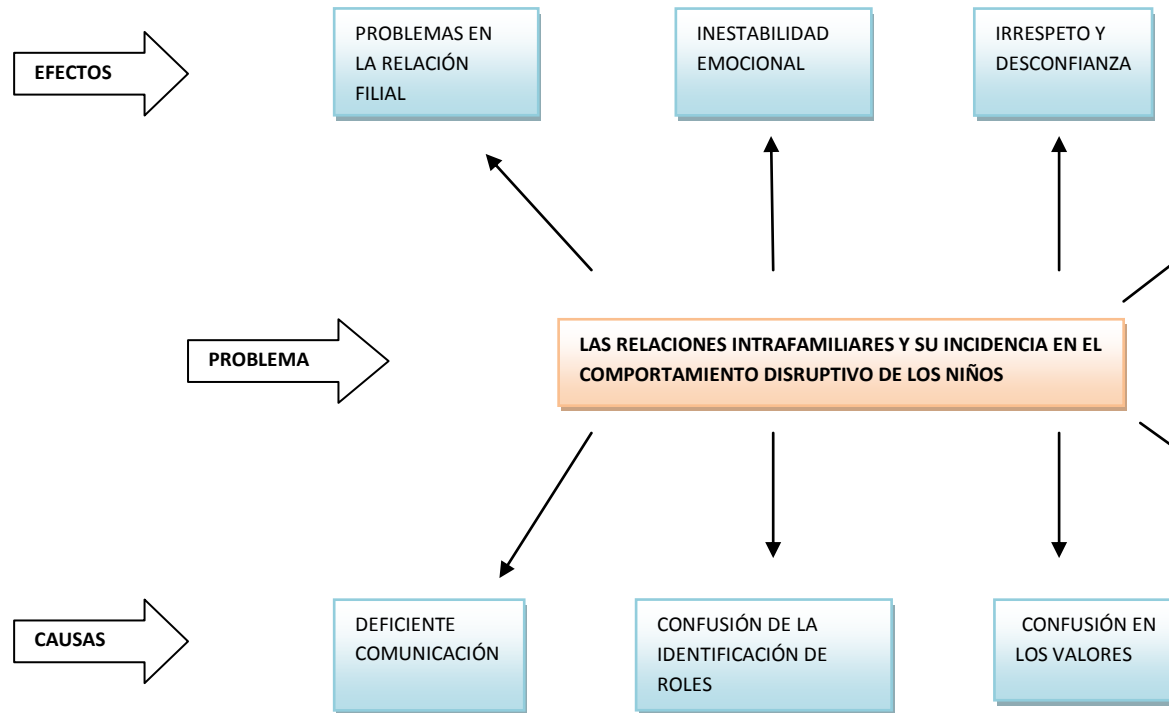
EFECTOS

PROBLEMAS EN LA RELACIÓN FILIAL

INESTABILIDAD EMOCIONAL

IRRESPETO Y DESCONFIANZA

PROBLEMA

LAS RELACIONES INTRAFAMILIARES Y SU INCIDENCIA EN EL COMPORTAMIENTO DISRUPTIVO DE LOS NIÑOS

CAUSAS

DEFICIENTE COMUNICACIÓN

CONFUSIÓN DE LA IDENTIFICACIÓN DE ROLES

CONFUSIÓN EN LOS VALORES